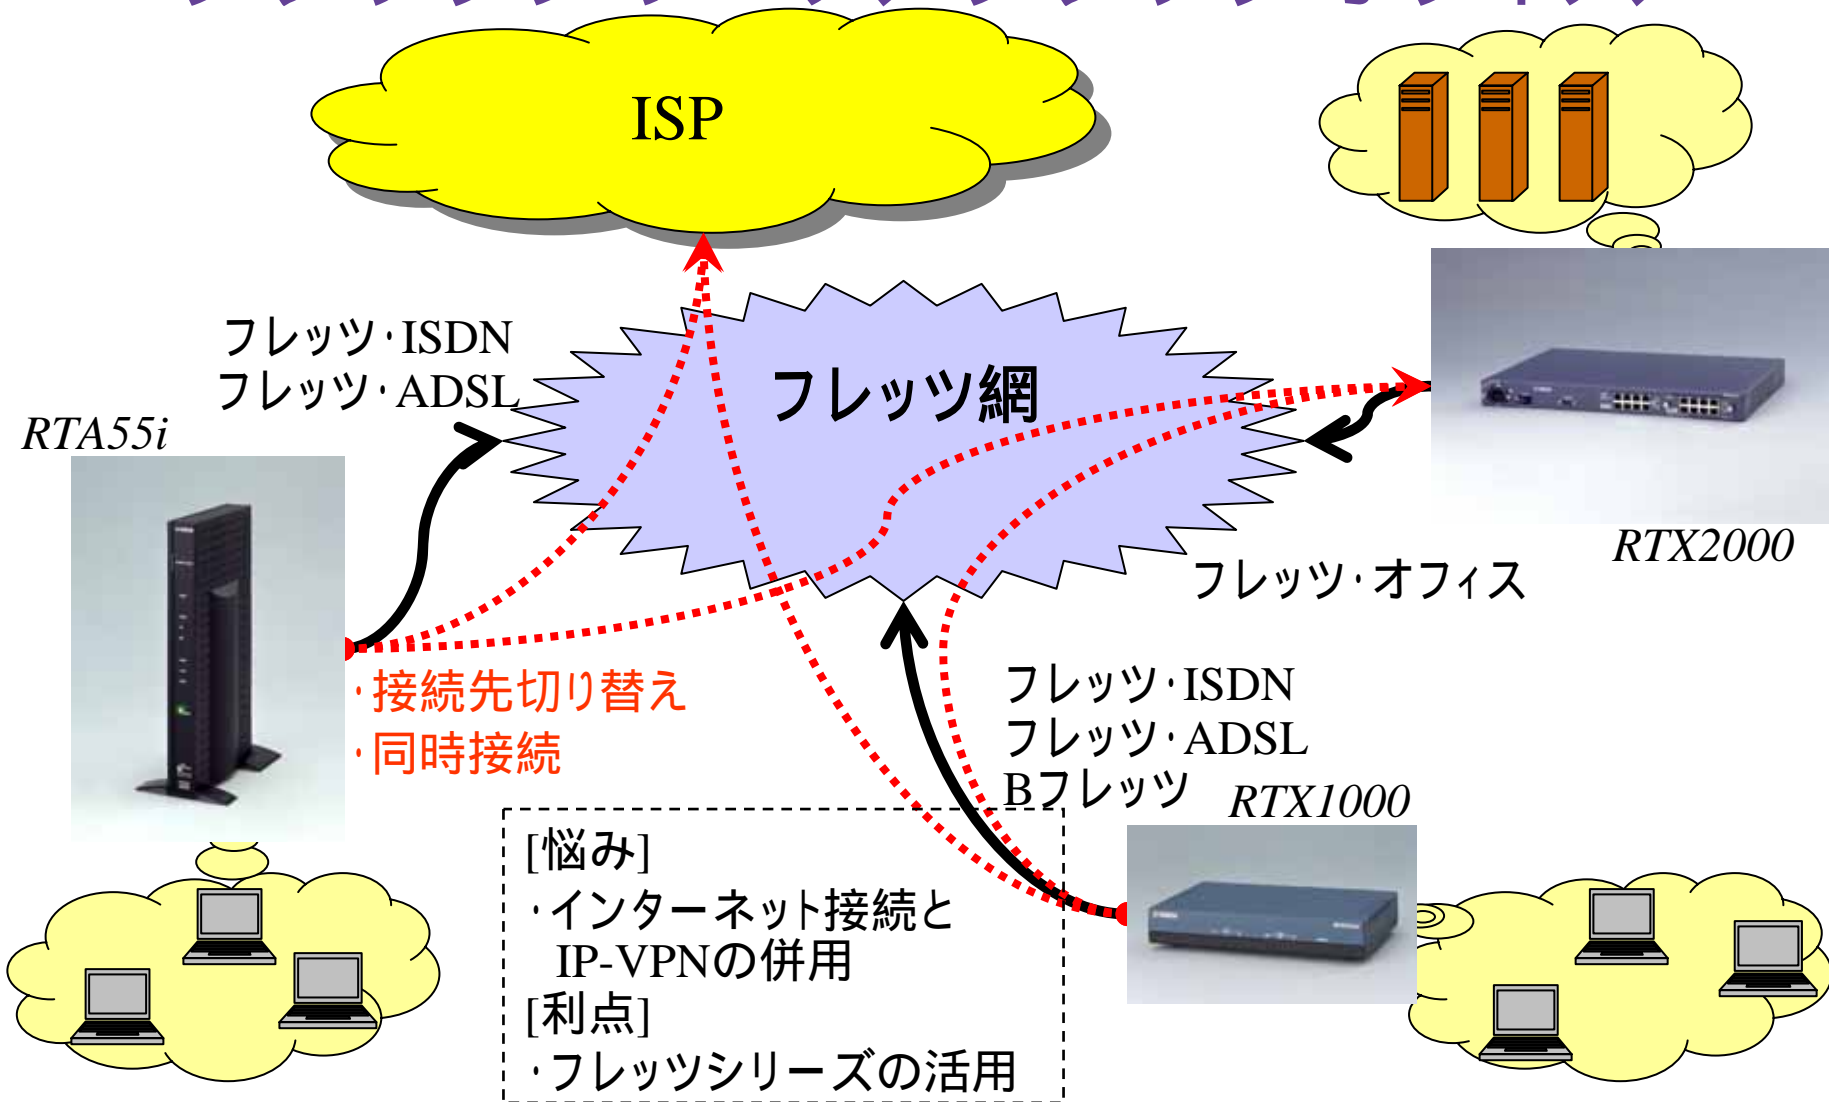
ISP

フレッツ·ISDN
フレッツ·ADSL

RTA55i

フレッツ網

RTX2000

フレッツ·オフィス

·接続先切り替え
·同時接続

フレッツ·ISDN
フレッツ·ADSL
Bフレッツ

RTX1000

[悩み]
·インターネット接続と IP-VPNの併用
[利点]
·フレッツシリーズの活用